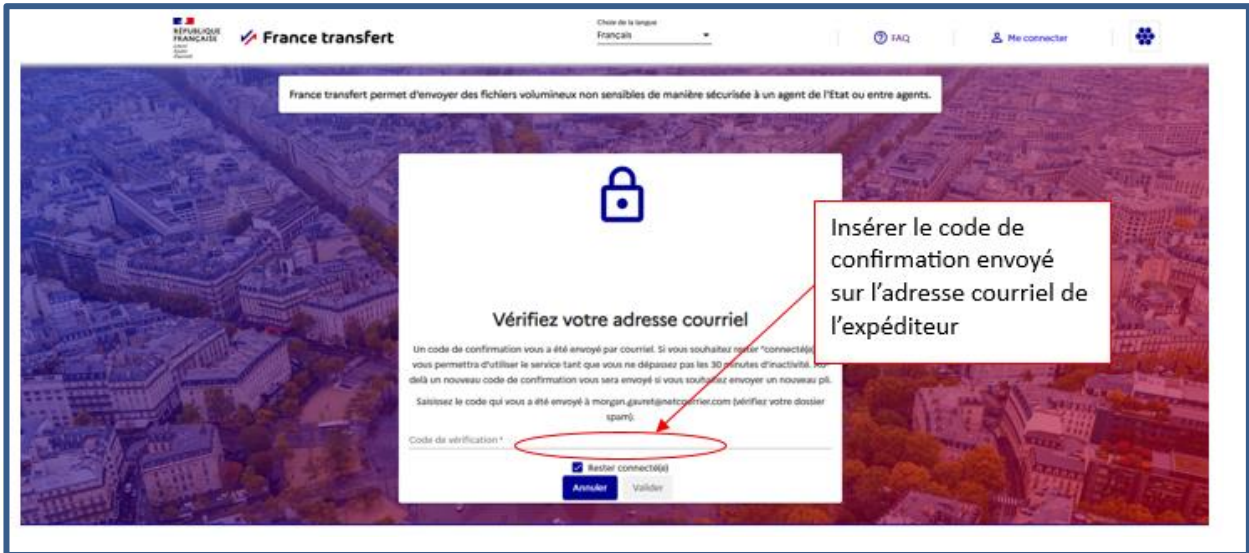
RÉPUBLIQUE FRANÇAISE
Liberté
Égalité
Fraternité

France transfert

Choix de la langue
Français

FAQ

Me connecter

France transfert permet d'envoyer des fichiers volumineux non sensibles de manière sécurisée à un agent de l'Etat ou entre agents.

Insérer le code de confirmation envoyé sur l'adresse courriel de l'expéditeur

Vérifiez votre adresse courriel

Un code de confirmation vous a été envoyé par courriel. Si vous souhaitez rester "connecté(e) vous permettra d'utiliser le service tant que vous ne dépassez pas les 30 minutes d'inactivité. Au delà un nouveau code de confirmation vous sera envoyé si vous souhaitez envoyer un nouveau pli.

Saisissez le code qui vous a été envoyé à morgan.gauret@netcourrier.com (vérifiez votre dossier spam).

Code de vérification *

Rester connecté(e)

Annuler Valider